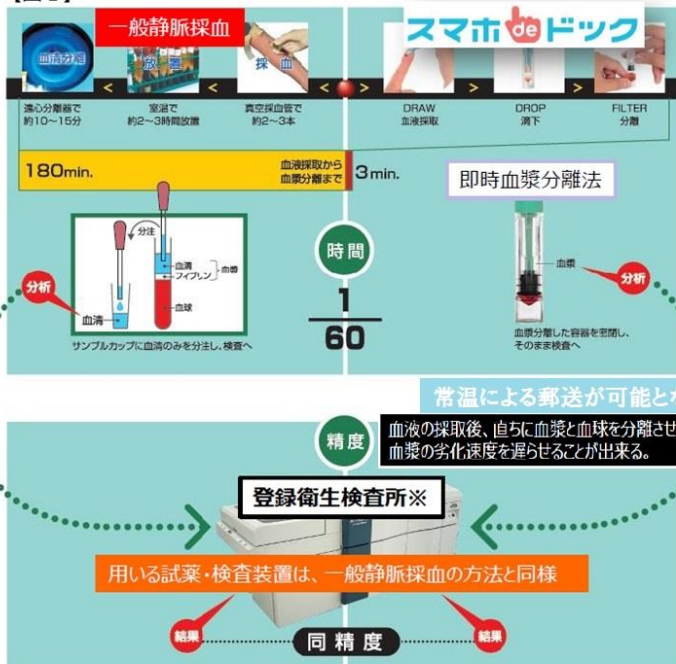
一般静脈採血

スマホdeドック

血清分離

放置

採血

遠心分離器で約10～15分

室温で約2～3時間放置

真空採血管で約2～3本

DRAW 血液採取

DROP 滴下

FILTER 分離

180min.

血液採取から血漿分離まで

3min.

即時血漿分離法

分注

血清

フィブリン

血餅

血球

分析

血清

サンプルカップに血清のみを分注し、検査へ

時間

$\frac{1}{60}$

血漿

分析

血漿分離した容器を密閉し、そのまま検査へ

常温による郵送が可能と

精度

血液の採取後、直ちに血漿と血球を分離させ

血漿の劣化速度を遅らせることが出来る。

登録衛生検査所※

用いる試薬・検査装置は、一般静脈採血の方法と同様

結果

同精度

結果